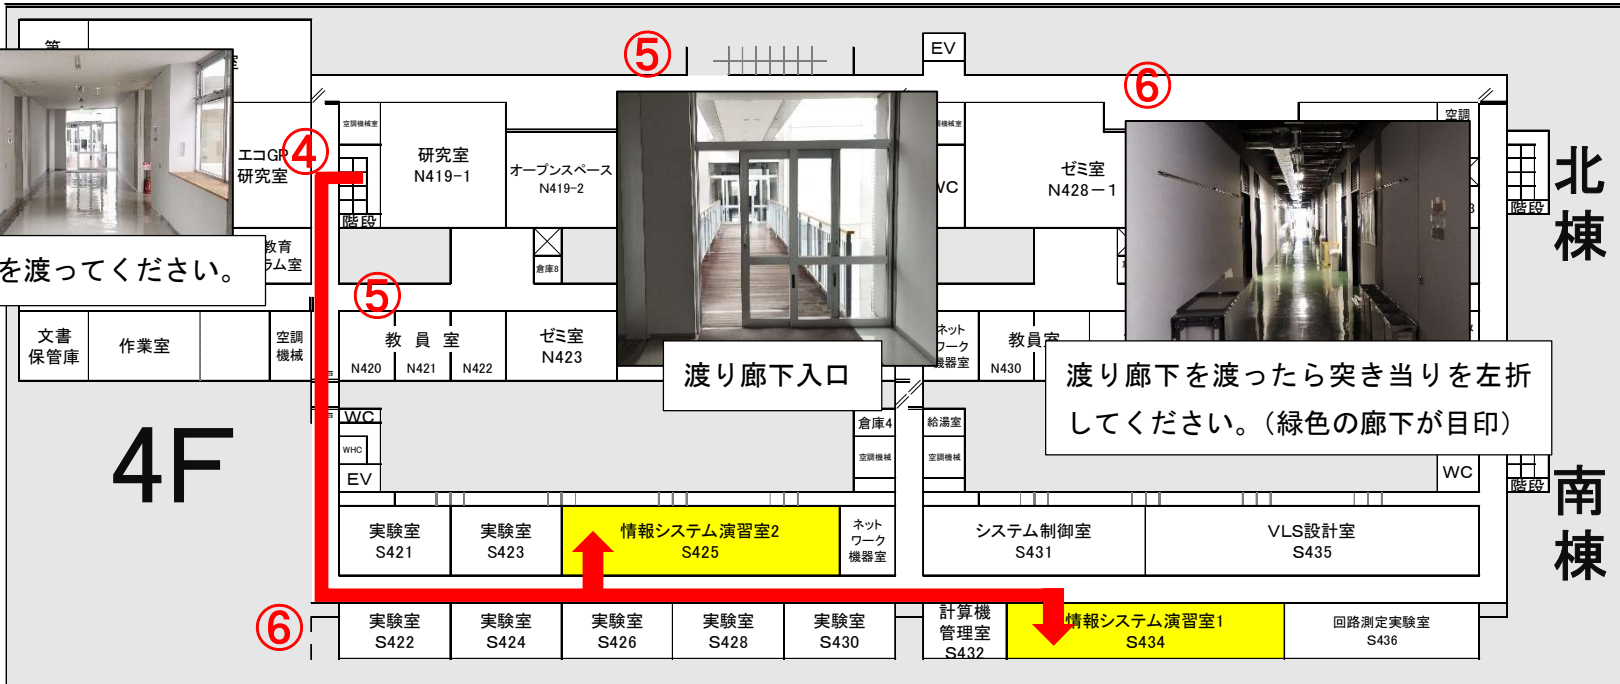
第
室
エコGP
研究室
④
を渡ってください。
教育
ラム室
空調機械室
研究室
N419−1
階段
オープンスペース
N419−2
倉庫8
⑤
渡り廊下入口
EV
⑥
空調機械室
ゼミ室
N428−1
WC
空調
階段
北
棟
⑤
文書
保管庫
作業室
空調
機械
教員室
N420
N421
N422
ゼミ室
N423
ネット
ワーク
機器室
教員室
N430
渡り廊下を渡ったら突き当りを左折してください。（緑色の廊下が目印）
4F
WC
WHC
EV
倉庫4
空調機械
給湯室
空調機械
WC
階段
南
棟
実験室
S421
実験室
S423
情報システム演習室2
S425
ネット
ワーク
機器室
システム制御室
S431
VLS設計室
S435
⑥
実験室
S422
実験室
S424
実験室
S426
実験室
S428
実験室
S430
計算機
管理室
S432
情報システム演習室1
S434
回路測定実験室
S436